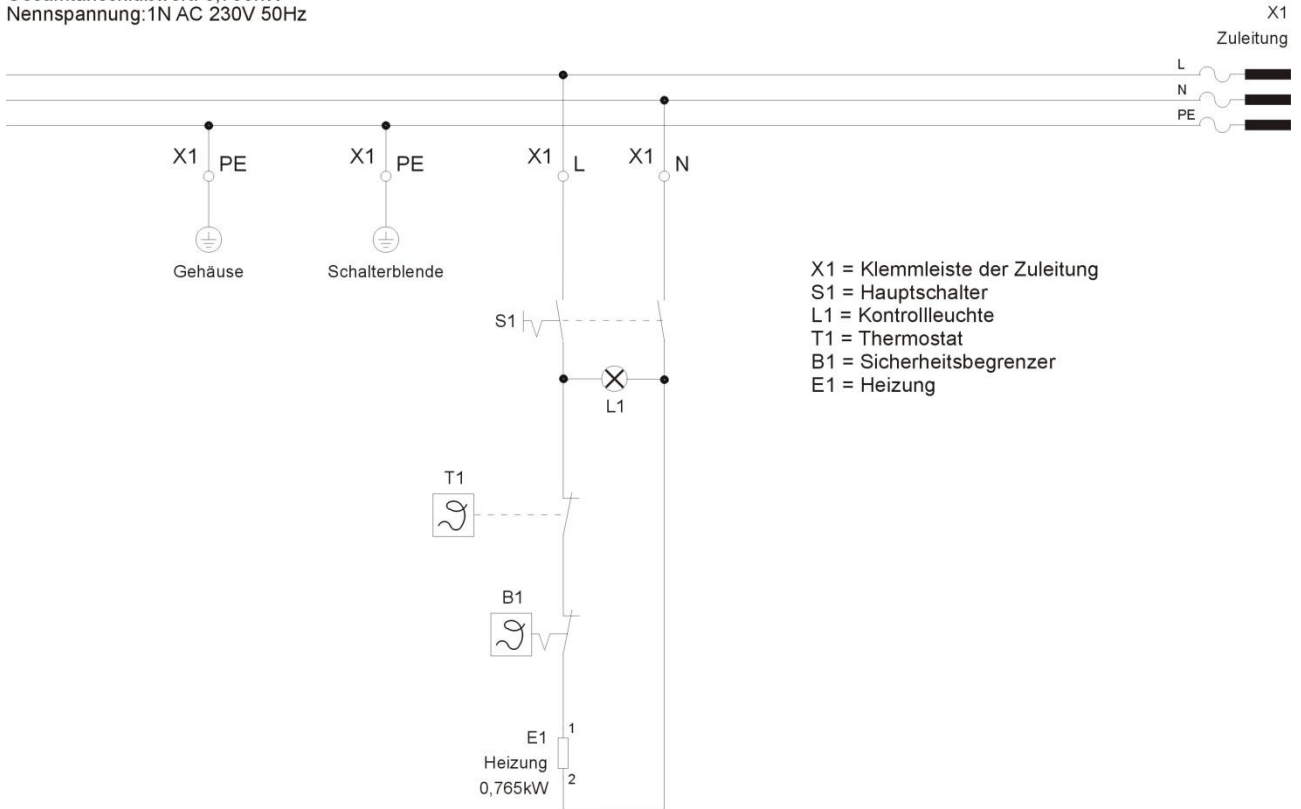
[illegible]
Nennspannung:1N AC 230V 50Hz

X1
Zuleitung

L
N
PE

X1 PE
X1 PE
X1 L
X1 N

Gehäuse
Schalterblende

X1 = Klemmleiste der Zuleitung
S1 = Hauptschalter
L1 = Kontrollleuchte
T1 = Thermostat
B1 = Sicherheitsbegrenzer
E1 = Heizung

S1
L1
T1
B1

E1
Heizung
0,765kW
1
2